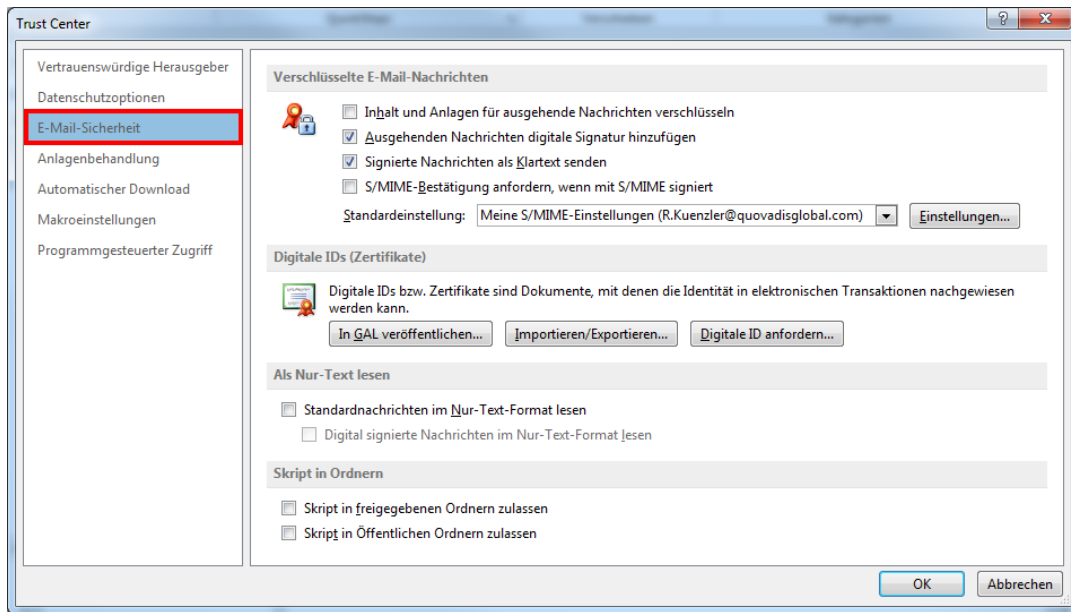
Trust Center

?

Vertrauenswürdige Herausgeber
Datenschutzoptionen
E-Mail-Sicherheit
Anlagenbehandlung
Automatischer Download
Makroeinstellungen
Programmgesteuerter Zugriff

Verschlüsselte E-Mail-Nachrichten

Inhalt und Anlagen für ausgehende Nachrichten verschlüsseln
Ausgehenden Nachrichten digitale Signatur hinzufügen
Signierte Nachrichten als Klartext senden
S/MIME-Bestätigung anfordern, wenn mit S/MIME signiert

Standardeinstellung: Meine S/MIME-Einstellungen (R.Kuenzler@quovadisglobal.com) Einstellungen...

Digitale IDs (Zertifikate)

Digitale IDs bzw. Zertifikate sind Dokumente, mit denen die Identität in elektronischen Transaktionen nachgewiesen werden kann.

In GAL veröffentlichen... Importieren/Exportieren... Digitale ID anfordern...

Als Nur-Text lesen

Standardnachrichten im Nur-Text-Format lesen
Digital signierte Nachrichten im Nur-Text-Format lesen

Skript in Ordnern

Skript in freigegebenen Ordnern zulassen
Skript in Öffentlichen Ordnern zulassen

OK Abbrechen